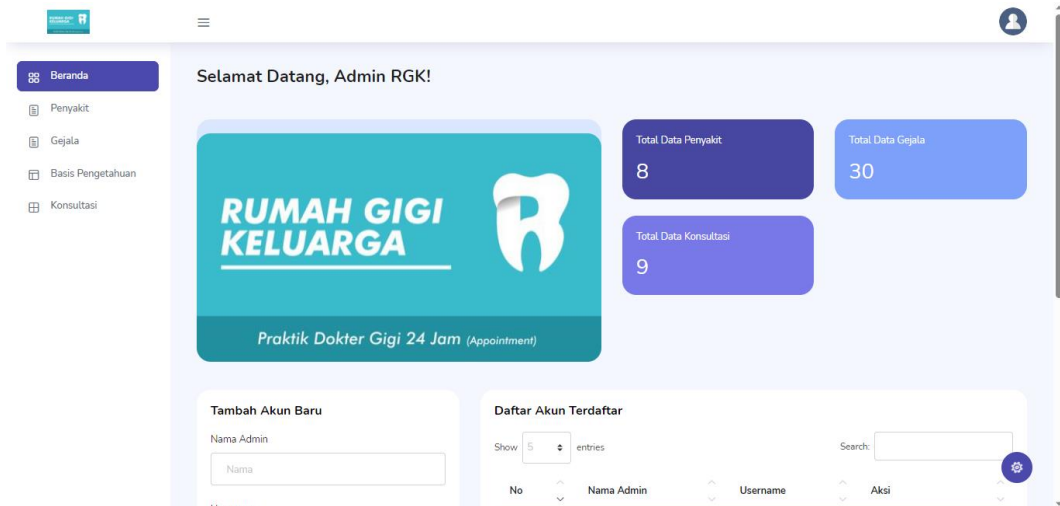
Beranda
Penyakit
Gejala
Basis Pengetahuan
Konsultasi

Selamat Datang, Admin RGK!

RUMAH GIGI KELUARGA

Praktik Dokter Gigi 24 Jam (Appointment)

Total Data Penyakit
8

Total Data Gejala
30

Total Data Konsultasi
9

Tambah Akun Baru
Nama Admin
Nama

Daftar Akun Terdaftar
Show 5 entries
Search:

| No | Nama Admin | Username | Aksi |
|---|---|---|---|